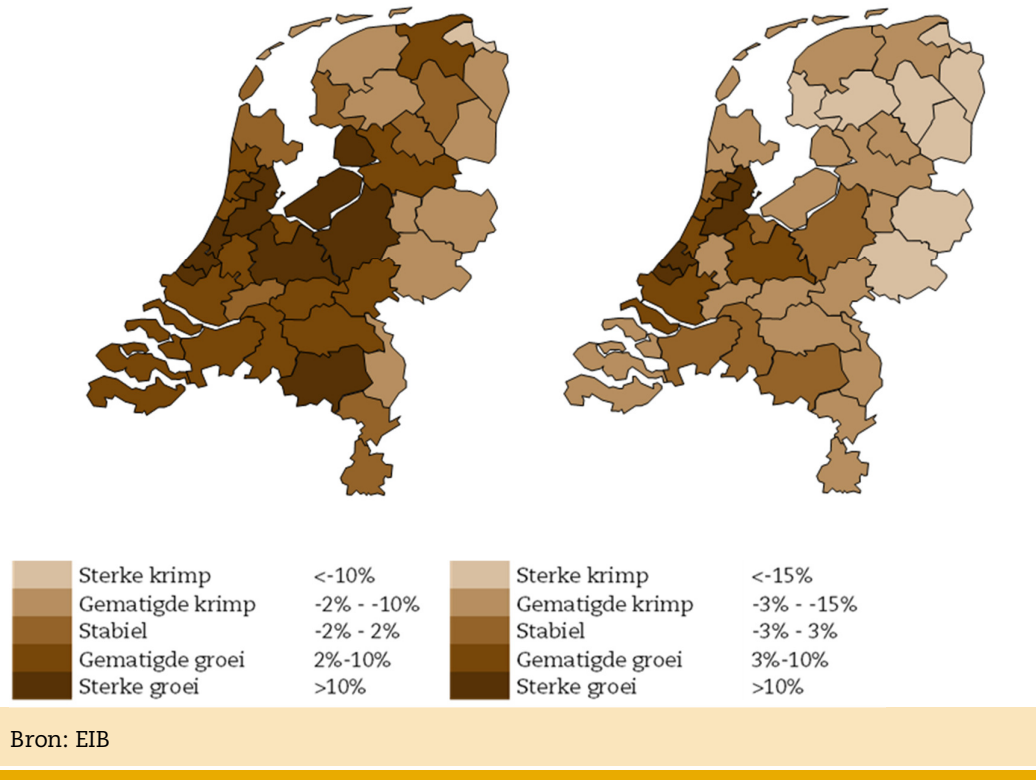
Sterke krimp <-10%
Gematigde krimp -2% - -10%
Stabiel -2% - 2%
Gematigde groei 2%-10%
Sterke groei >10%

Sterke krimp <-15%
Gematigde krimp -3% - -15%
Stabiel -3% - 3%
Gematigde groei 3%-10%
Sterke groei >10%

Bron: EIB